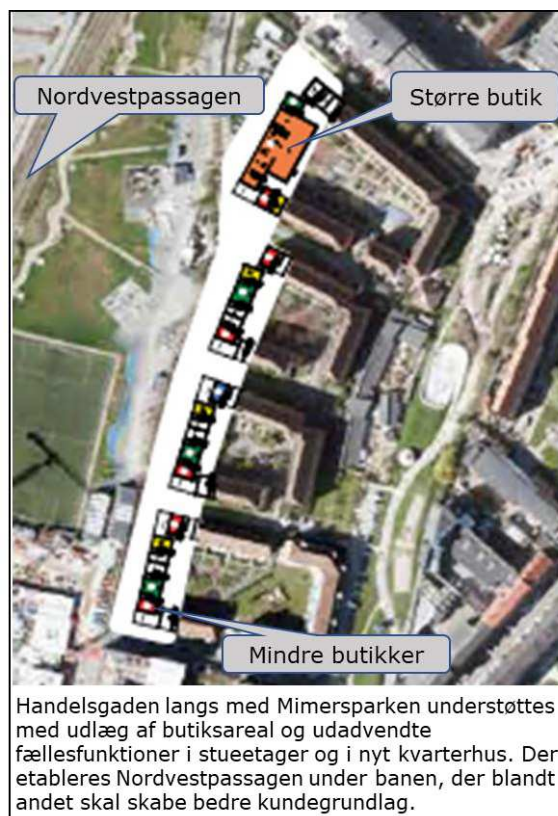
Nordvestpassagen

Større butik

Mindre butikker

Handelsgaden langs med Mimersparken understøttes med udlæg af butiksareal og udadvendte fællesfunktioner i stueetager og i nyt kvarterhus. Der etableres Nordvestpassagen under banen, der blandt andet skal skabe bedre kundegrundlag.